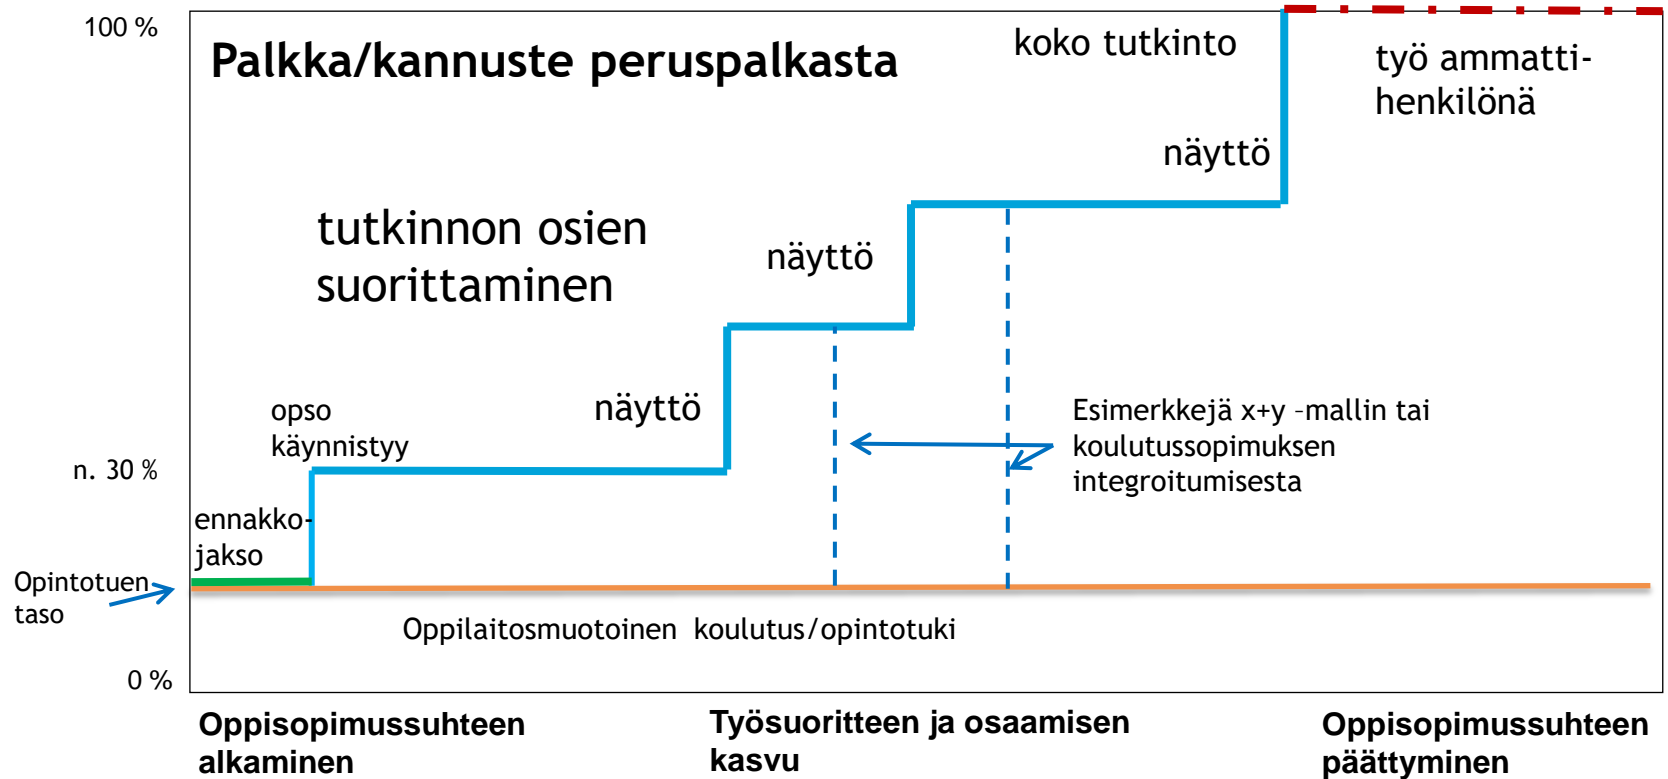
100 %

Palkka/kannuste peruspalkasta

koko tutkinto

työ ammattihenkilönä

näyttö

tutkinnon osien suorittaminen

näyttö

opso käynnistyy

näyttö

Esimerkkejä x+y –mallin tai koulutussopimuksen integroitumisesta

n. 30 %

ennakkojakso

Opintotuen taso

Oppilaitosmuotoinen koulutus/opintotuki

0 %

Oppisopimussuhteen alkaminen

Työsuoritteen ja osaamisen kasvu

Oppisopimussuhteen päättyminen